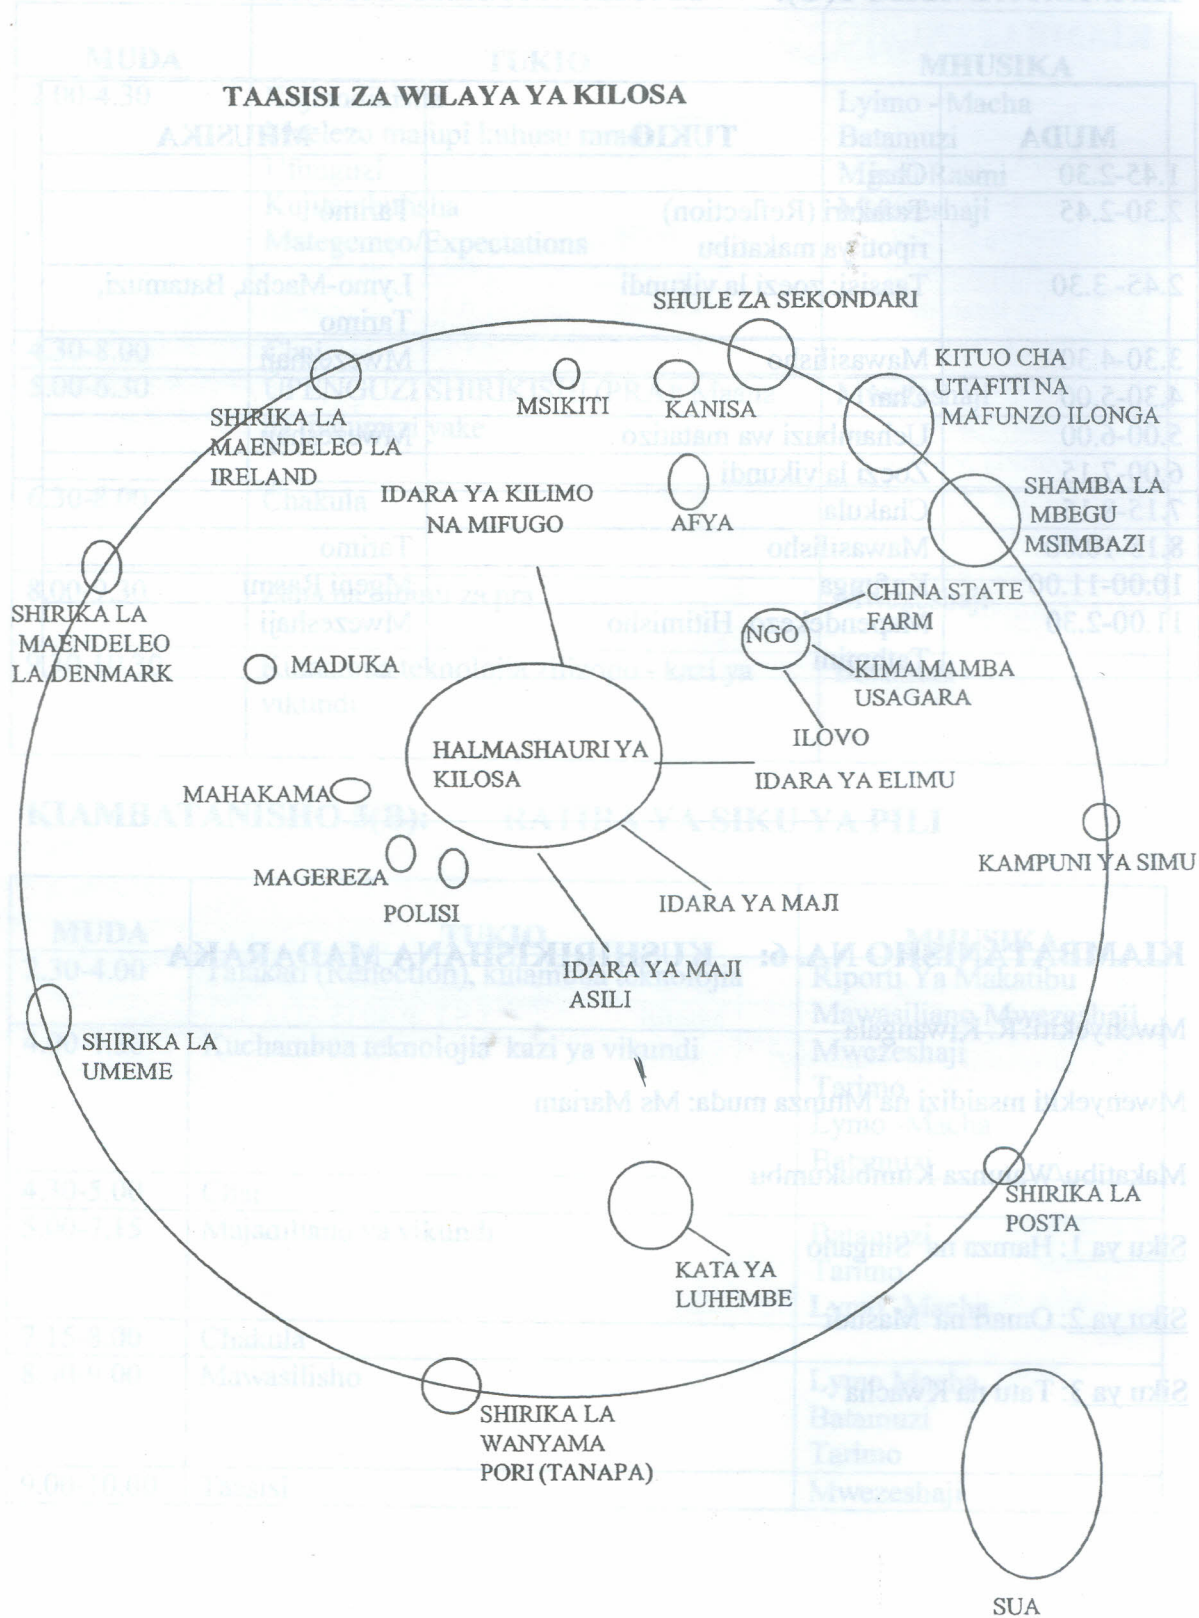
TAASISI ZA WILAYA YA KILOSA

SHULE ZA SEKONDARI

KITUO CHA UTAFITI NA MAFUNZO ILONGA

MSIKITI

KANISA

SHIRIKA LA MAENDELEO LA IRELAND

IDARA YA KILIMO NA MIFUGO

AFYA

SHAMBA LA MBEGU MSIMBAZI

SHIRIKA LA MAENDELEO LA DENMARK

CHINA STATE FARM

NGO

MADUKA

KIMAMAMBA USAGARA

ILOVO

HALMASHAURI YA KILOSA

IDARA YA ELIMU

MAHAKAMA

KAMPUNI YA SIMU

MAGEREZA

POLISI

IDARA YA MAJI

IDARA YA MAJI ASILI

SHIRIKA LA UMEME

SHIRIKA LA POSTA

KATA YA LUHEMBE

SHIRIKA LA WANYAMA PORI (TANAPA)

SUA